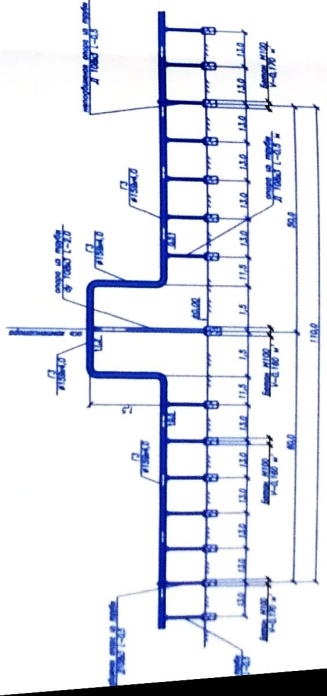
неподвижная опора на трубе
Д 1020 t=0,5
Бетон М100
V=0,170 м³
13,0
13,0
13,0
13,0
13,0
13,0
опора на трубе
Д 1020 t=0,5 м
11,5
1,5
1,5
11,5
13,0
13,0
13,0
13,0
13,0
50,0
60,0
110,0
Бетон М100
V=0,160 м³
Бетон М100
V=0,160 м³
Бетон М100
V=0,170 м³
опора на трубе
Д 1020 t=2,0
Ø159×4,0
Ø159×4,0
Ø159×4,0
Ø159×4,0
±0,00
неподвижная опора на трубе
Д 1020 t=0,5